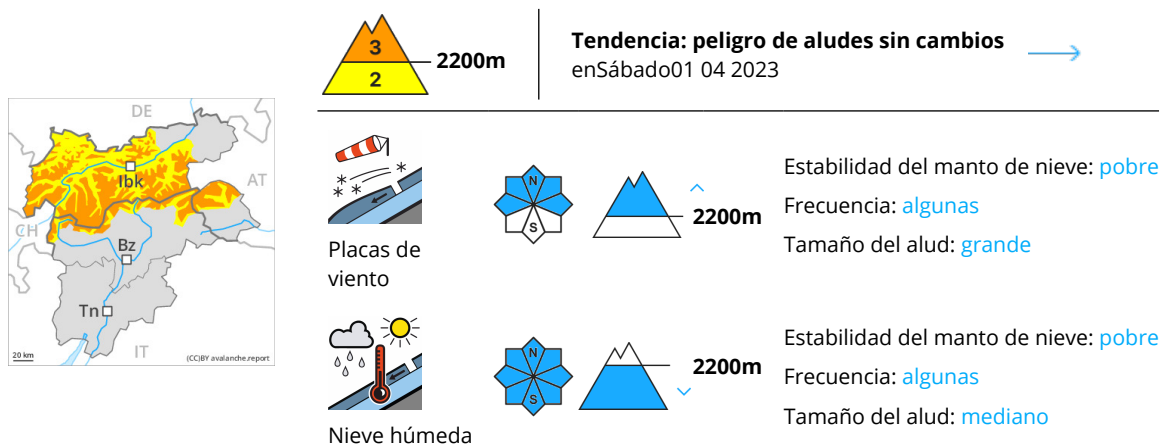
DE
AT
Ibk
CH
Bz
Tn
IT
20 km
(CC)BY avalanche.report

3
2
2200m

Tendencia: peligro de aludes sin cambios
enSábado01 04 2023

Placas de viento

N
S

2200m

Estabilidad del manto de nieve: pobre
Frecuencia: algunas
Tamaño del alud: grande

Nieve húmeda

N
S

2200m

Estabilidad del manto de nieve: pobre
Frecuencia: algunas
Tamaño del alud: mediano